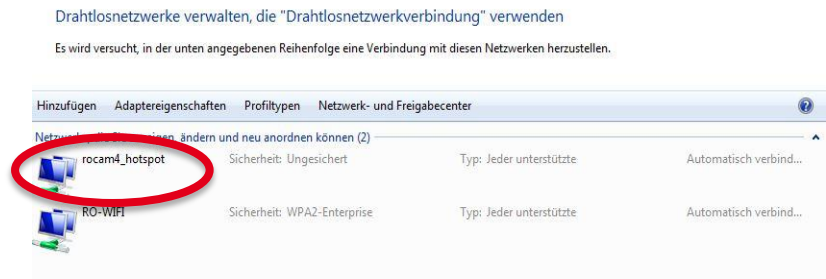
Drahtlosnetzwerke verwalten, die "Drahtlosnetzwerkverbindung" verwenden

Es wird versucht, in der unten angegebenen Reihenfolge eine Verbindung mit diesen Netzwerken herzustellen.

Hinzufügen Adaptereigenschaften Profiltypen Netzwerk- und Freigabecenter

Netzw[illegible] ändern und neu anordnen können (2)

rocam4_hotspot Sicherheit: Ungesichert Typ: Jeder unterstützte Automatisch verbind...

RO-WIFI Sicherheit: WPA2-Enterprise Typ: Jeder unterstützte Automatisch verbind...